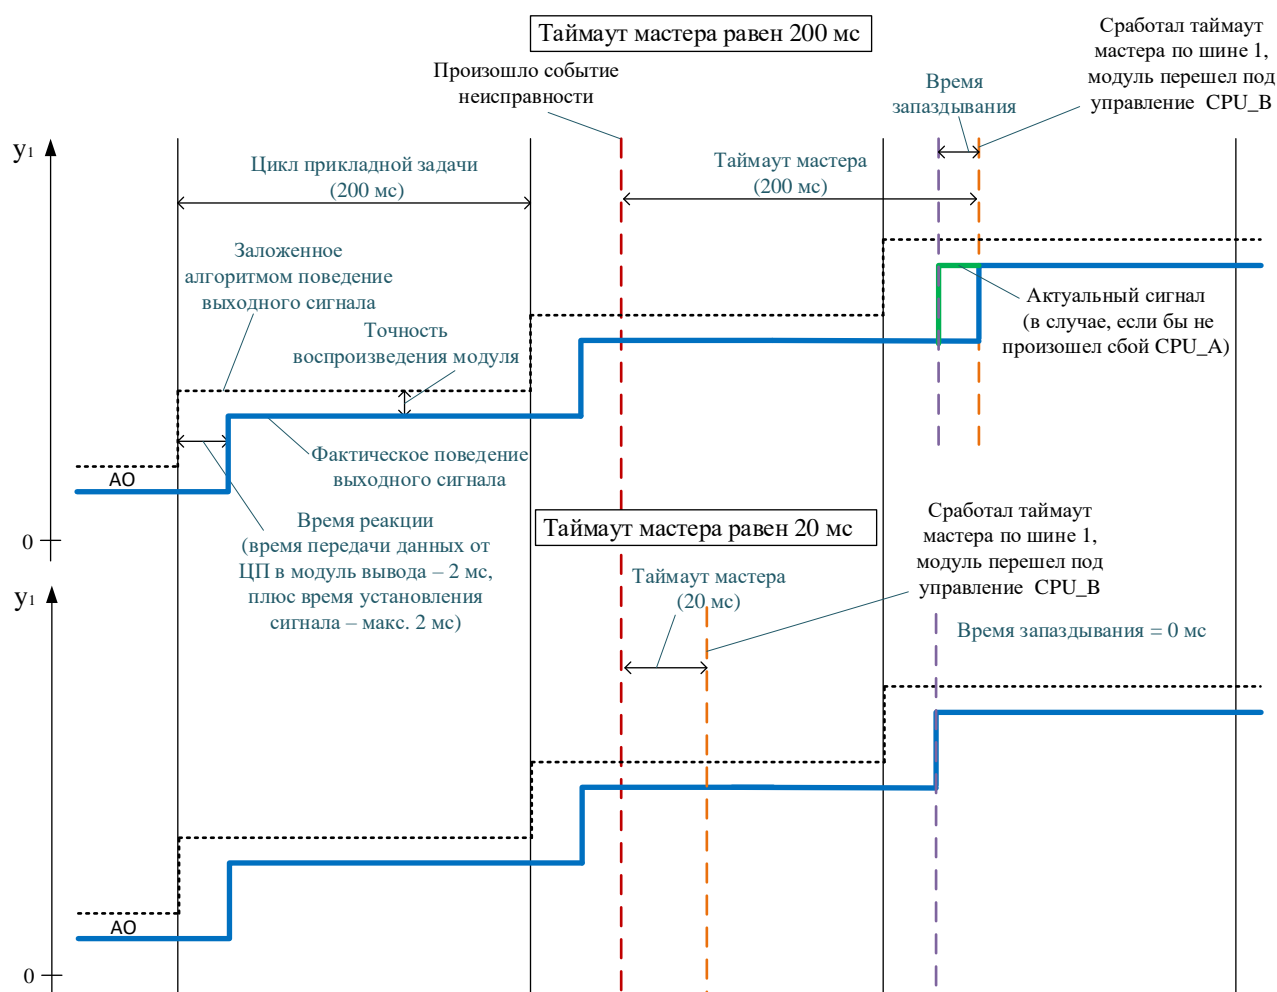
Таймаут мастера равен 200 мс

Произошло событие неисправности

Время запаздывания

Сработал таймаут мастера по шине 1, модуль перешел под управление CPU_B

$y_1$

Цикл прикладной задачи (200 мс)

Таймаут мастера (200 мс)

Заложенное алгоритмом поведение выходного сигнала

Точность воспроизведения модуля

Актуальный сигнал (в случае, если бы не произошел сбой CPU_A)

Фактическое поведение выходного сигнала

AO

Время реакции (время передачи данных от ЦП в модуль вывода – 2 мс, плюс время установления сигнала – макс. 2 мс)

0

Таймаут мастера равен 20 мс

Сработал таймаут мастера по шине 1, модуль перешел под управление CPU_B

$y_1$

Таймаут мастера (20 мс)

Время запаздывания = 0 мс

AO

0